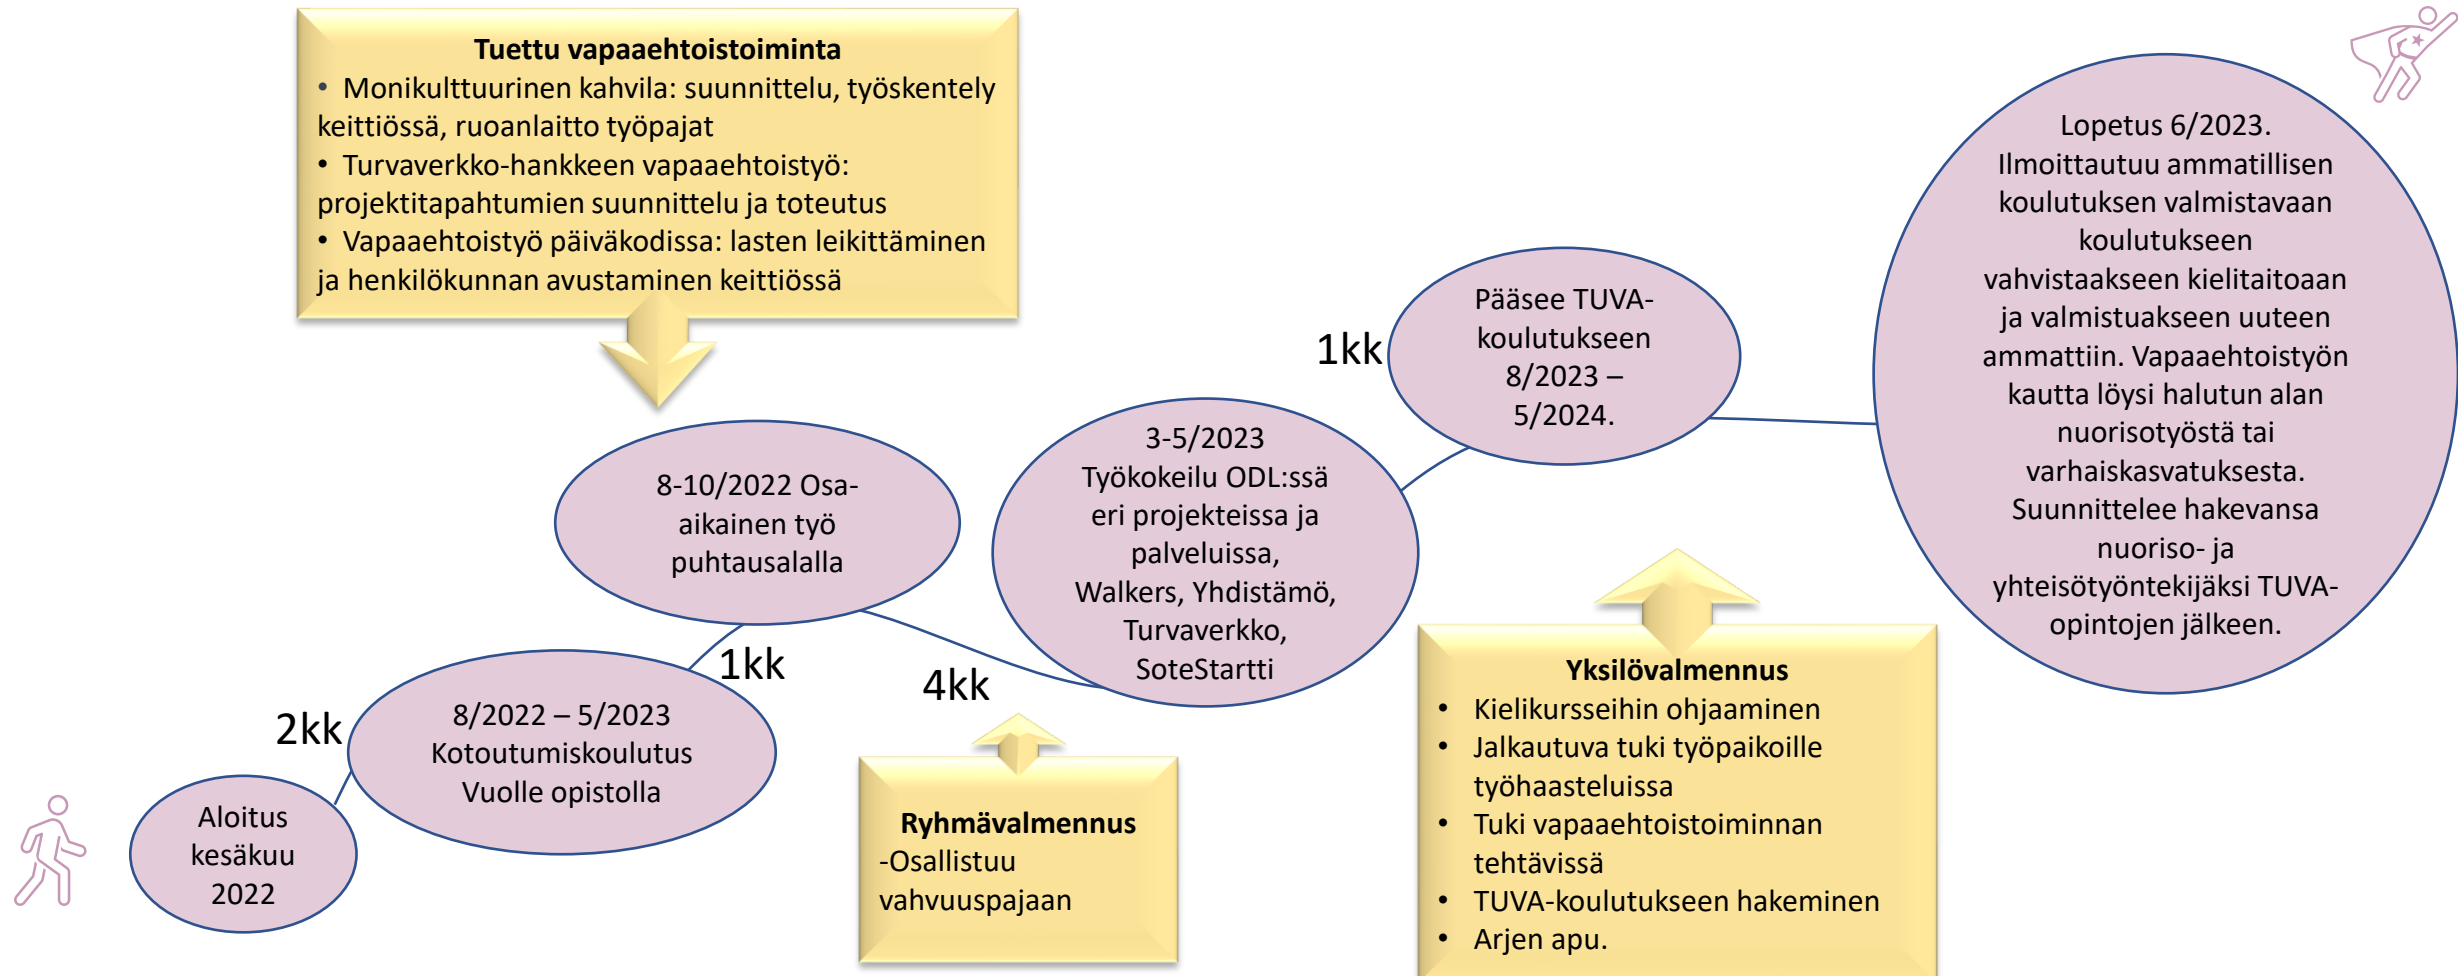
**Tuettu vapaaehtoistoiminta**
• Monikulttuurinen kahvila: suunnittelu, työskentely keittiössä, ruoanlaitto työpajat
• Turvaverkko-hankkeen vapaaehtoistyö: projektitapahtumien suunnittelu ja toteutus
• Vapaaehtoistyö päiväkodissa: lasten leikittäminen ja henkilökunnan avustaminen keittiössä

Aloitus kesäkuu 2022

2kk

8/2022 – 5/2023 Kotoutumiskoulutus Vuolle opistolla

1kk

8-10/2022 Osa-aikainen työ puhtausalalla

4kk

**Ryhmävalmennus**
-Osallistuu vahvuuspajaan

3-5/2023 Työkokeilu ODL:ssä eri projekteissa ja palveluissa, Walkers, Yhdistämö, Turvaverkko, SoteStartti

1kk

Pääsee TUVA-koulutukseen 8/2023 – 5/2024.

**Yksilövalmennus**
• Kielikursseihin ohjaaminen
• Jalkautuva tuki työpaikoille työhaasteluissa
• Tuki vapaaehtoistoiminnan tehtävissä
• TUVA-koulutukseen hakeminen
• Arjen apu.

Lopetus 6/2023. Ilmoittautuu ammatillisen koulutuksen valmistavaan koulutukseen vahvistaakseen kielitaitoaan ja valmistuakseen uuteen ammattiin. Vapaaehtoistyön kautta löysi halutun alan nuorisotyöstä tai varhaiskasvatuksesta. Suunnittelee hakevansa nuoriso- ja yhteisötyöntekijäksi TUVA-opintojen jälkeen.